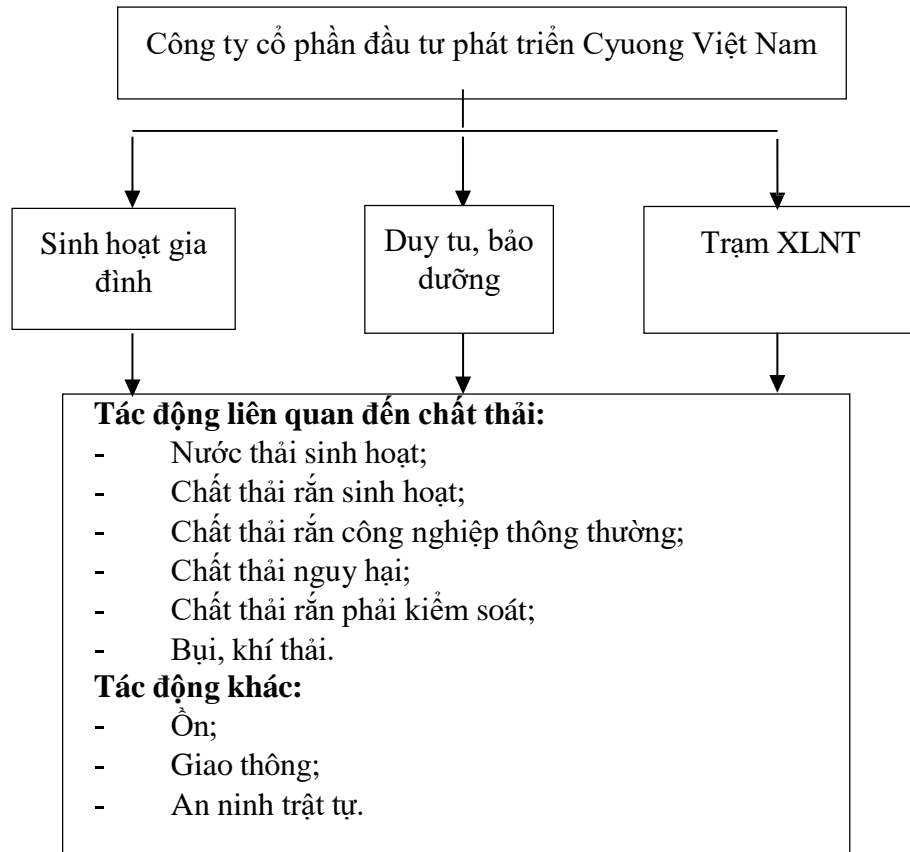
Công ty cổ phần đầu tư phát triển Cyuong Việt Nam

Sinh hoạt gia đình

Duy tu, bảo dưỡng

Trạm XLNT

**Tác động liên quan đến chất thải:**
- Nước thải sinh hoạt;
- Chất thải rắn sinh hoạt;
- Chất thải rắn công nghiệp thông thường;
- Chất thải nguy hại;
- Chất thải rắn phải kiểm soát;
- Bụi, khí thải.

**Tác động khác:**
- Ồn;
- Giao thông;
- An ninh trật tự.